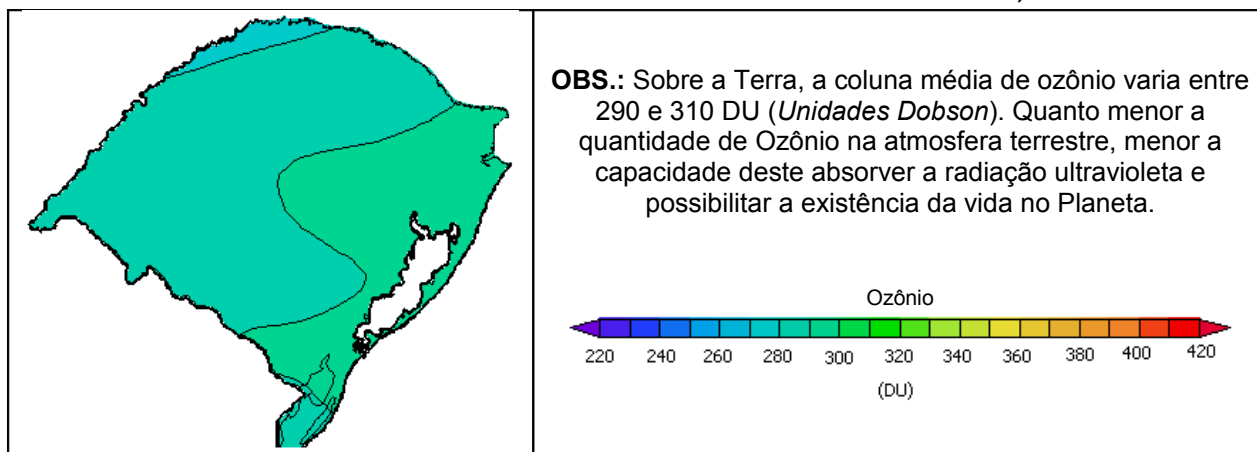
**OBS.:** Sobre a Terra, a coluna média de ozônio varia entre 290 e 310 DU (*Unidades Dobson*). Quanto menor a quantidade de Ozônio na atmosfera terrestre, menor a capacidade deste absorver a radiação ultravioleta e possibilitar a existência da vida no Planeta.

Ozônio

220 240 260 280 300 320 340 360 380 400 420

(DU)